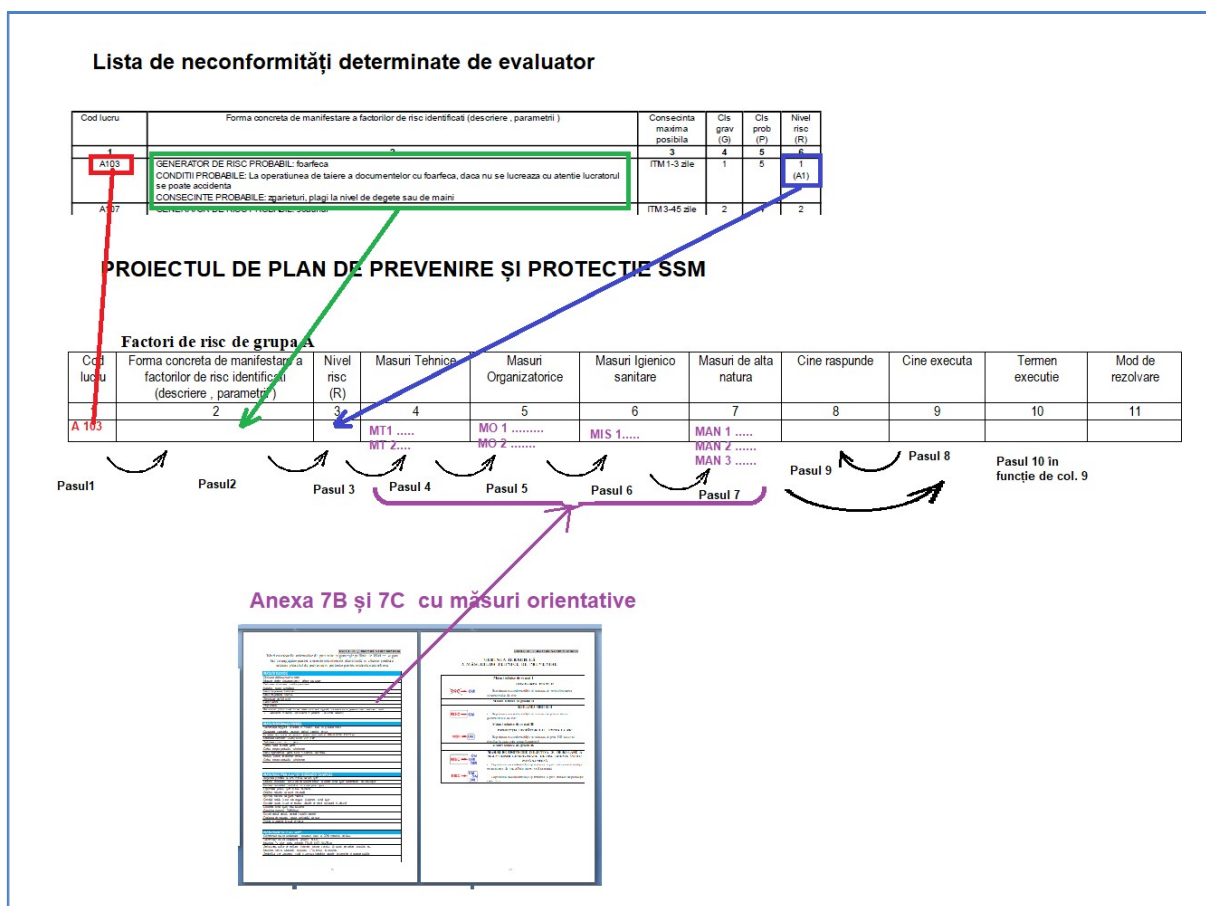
Lista de neconformități determinate de evaluator

| Cod lucru | Forma concreta de manifestare a factorilor de risc identificati (descriere , parametrii ) | Consecinta maxima posibila | Cls grav (G) | Cls prob (P) | Nivel risc (R) |
|---|---|---|---|---|---|
| 1 | 2 | 3 | 4 | 5 | 6 |
| A103 | GENERATOR DE RISC PROBABIL: foarfeca CONDITII PROBABILE: La operatiunea de taiere a documentelor cu foarfeca, daca nu se lucreaza cu atentie lucratorul se poate accidenta CONSECINTE PROBABILE: zgarieturi, plagi la nivel de degete sau de maini | ITM 1-3 zile | 1 | 5 | 1 (A1) |
| A107 | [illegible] | ITM 3-45 zile | 2 | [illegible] | 2 |

PROIECTUL DE PLAN DE PREVENIRE ȘI PROTECȚIE SSM

Factori de risc de grupa A

| Cod lucru | Forma concreta de manifestare a factorilor de risc identificati (descriere , parametrii ) | Nivel risc (R) | Masuri Tehnice | Masuri Organizatorice | Masuri Igienico sanitare | Masuri de alta natura | Cine raspunde | Cine executa | Termen executie | Mod de rezolvare |
|---|---|---|---|---|---|---|---|---|---|---|
| 1 | 2 | 3 | 4 | 5 | 6 | 7 | 8 | 9 | 10 | 11 |
| A 103 | | | MT1 ..... MT 2.... | MO 1 ......... MO 2 ....... | MIS 1..... | MAN 1 ..... MAN 2 ...... MAN 3 ...... | | | | |

Pasul1 Pasul2 Pasul 3 Pasul 4 Pasul 5 Pasul 6 Pasul 7 Pasul 9 Pasul 8 Pasul 10 în funcție de col. 9

Anexa 7B și 7C cu măsuri orientative